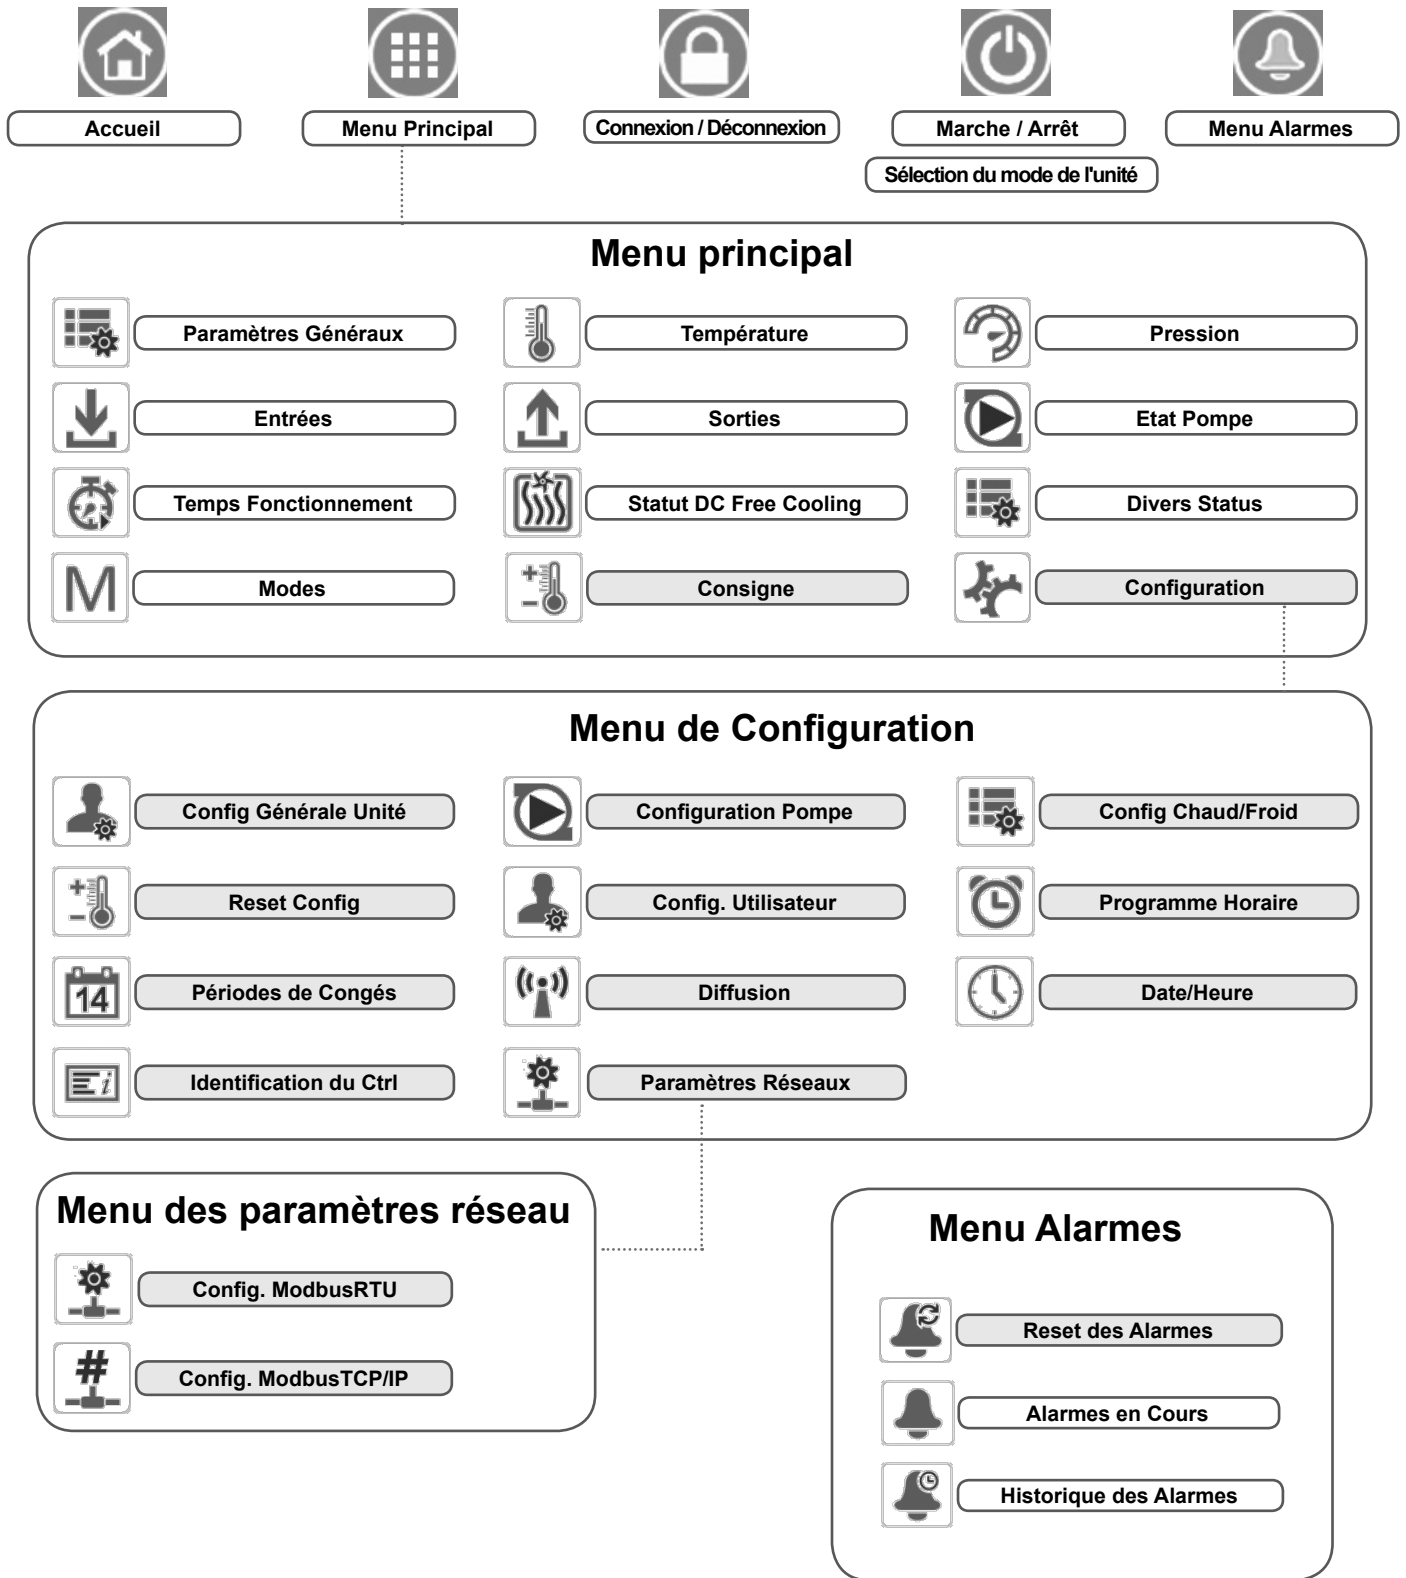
Accueil

Menu Principal

Connexion / Déconnexion

Marche / Arrêt

Sélection du mode de l'unité

Menu Alarmes

Menu principal

Paramètres Généraux

Température

Pression

Entrées

Sorties

Etat Pompe

Temps Fonctionnement

Statut DC Free Cooling

Divers Status

M

Modes

Consigne

Configuration

Menu de Configuration

Config Générale Unité

Configuration Pompe

Config Chaud/Froid

Reset Config

Config. Utilisateur

Programme Horaire

14

Périodes de Congés

Diffusion

Date/Heure

Identification du Ctrl

Paramètres Réseaux

Menu des paramètres réseau

Config. ModbusRTU

#

Config. ModbusTCP/IP

Menu Alarmes

Reset des Alarmes

Alarmes en Cours

Historique des Alarmes